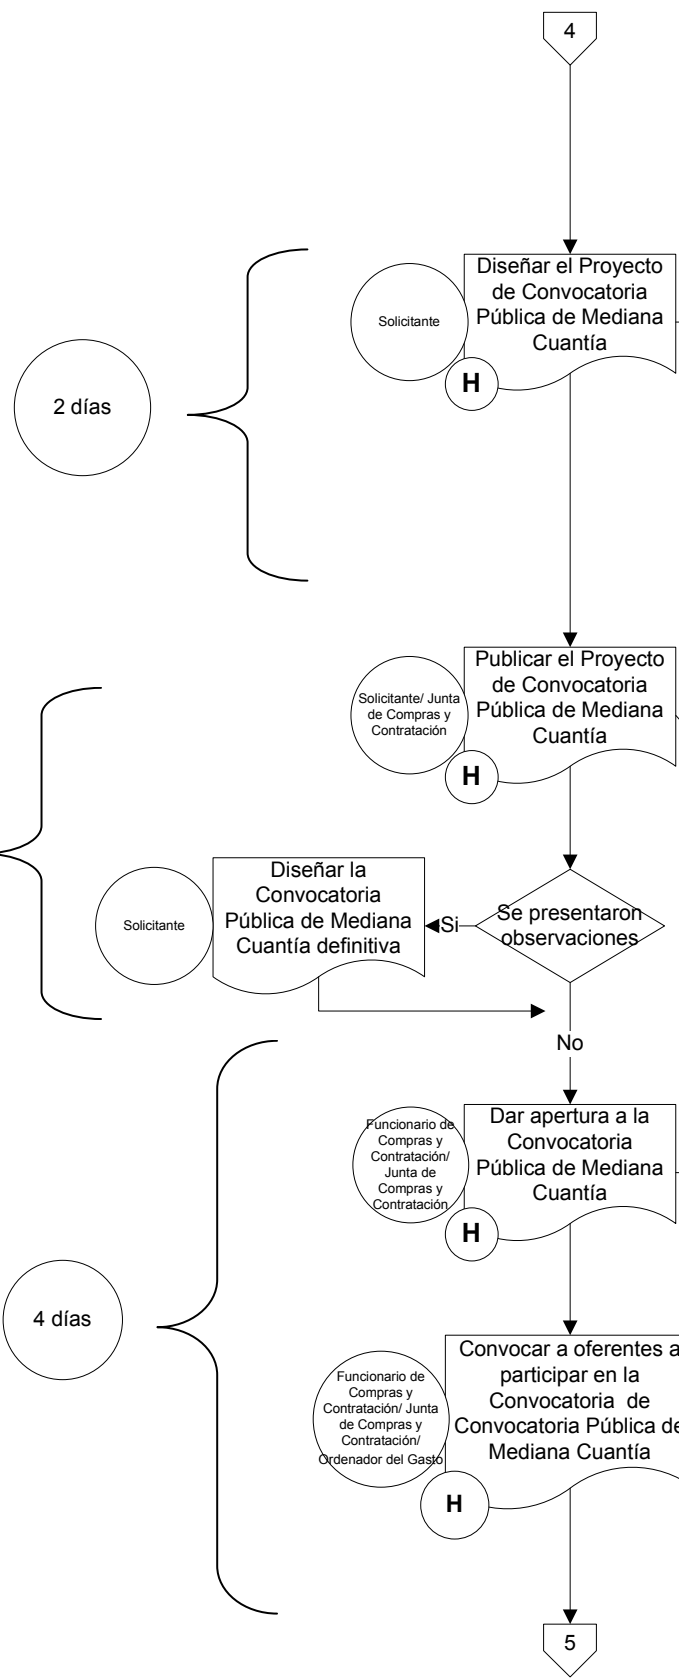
4

2 días

Solicitante

Diseñar el Proyecto de Convocatoria Pública de Mediana Cuantía

H

Solicitante/ Junta de Compras y Contratación

Publicar el Proyecto de Convocatoria Pública de Mediana Cuantía

H

Solicitante

Diseñar la Convocatoria Pública de Mediana Cuantía definitiva

Si

Se presentaron observaciones

No

4 días

Funcionario de Compras y Contratación/ Junta de Compras y Contratación

Dar apertura a la Convocatoria Pública de Mediana Cuantía

H

Funcionario de Compras y Contratación/ Junta de Compras y Contratación/ Ordenador del Gasto

Convocar a oferentes a participar en la Convocatoria de Convocatoria Pública de Mediana Cuantía

H

5